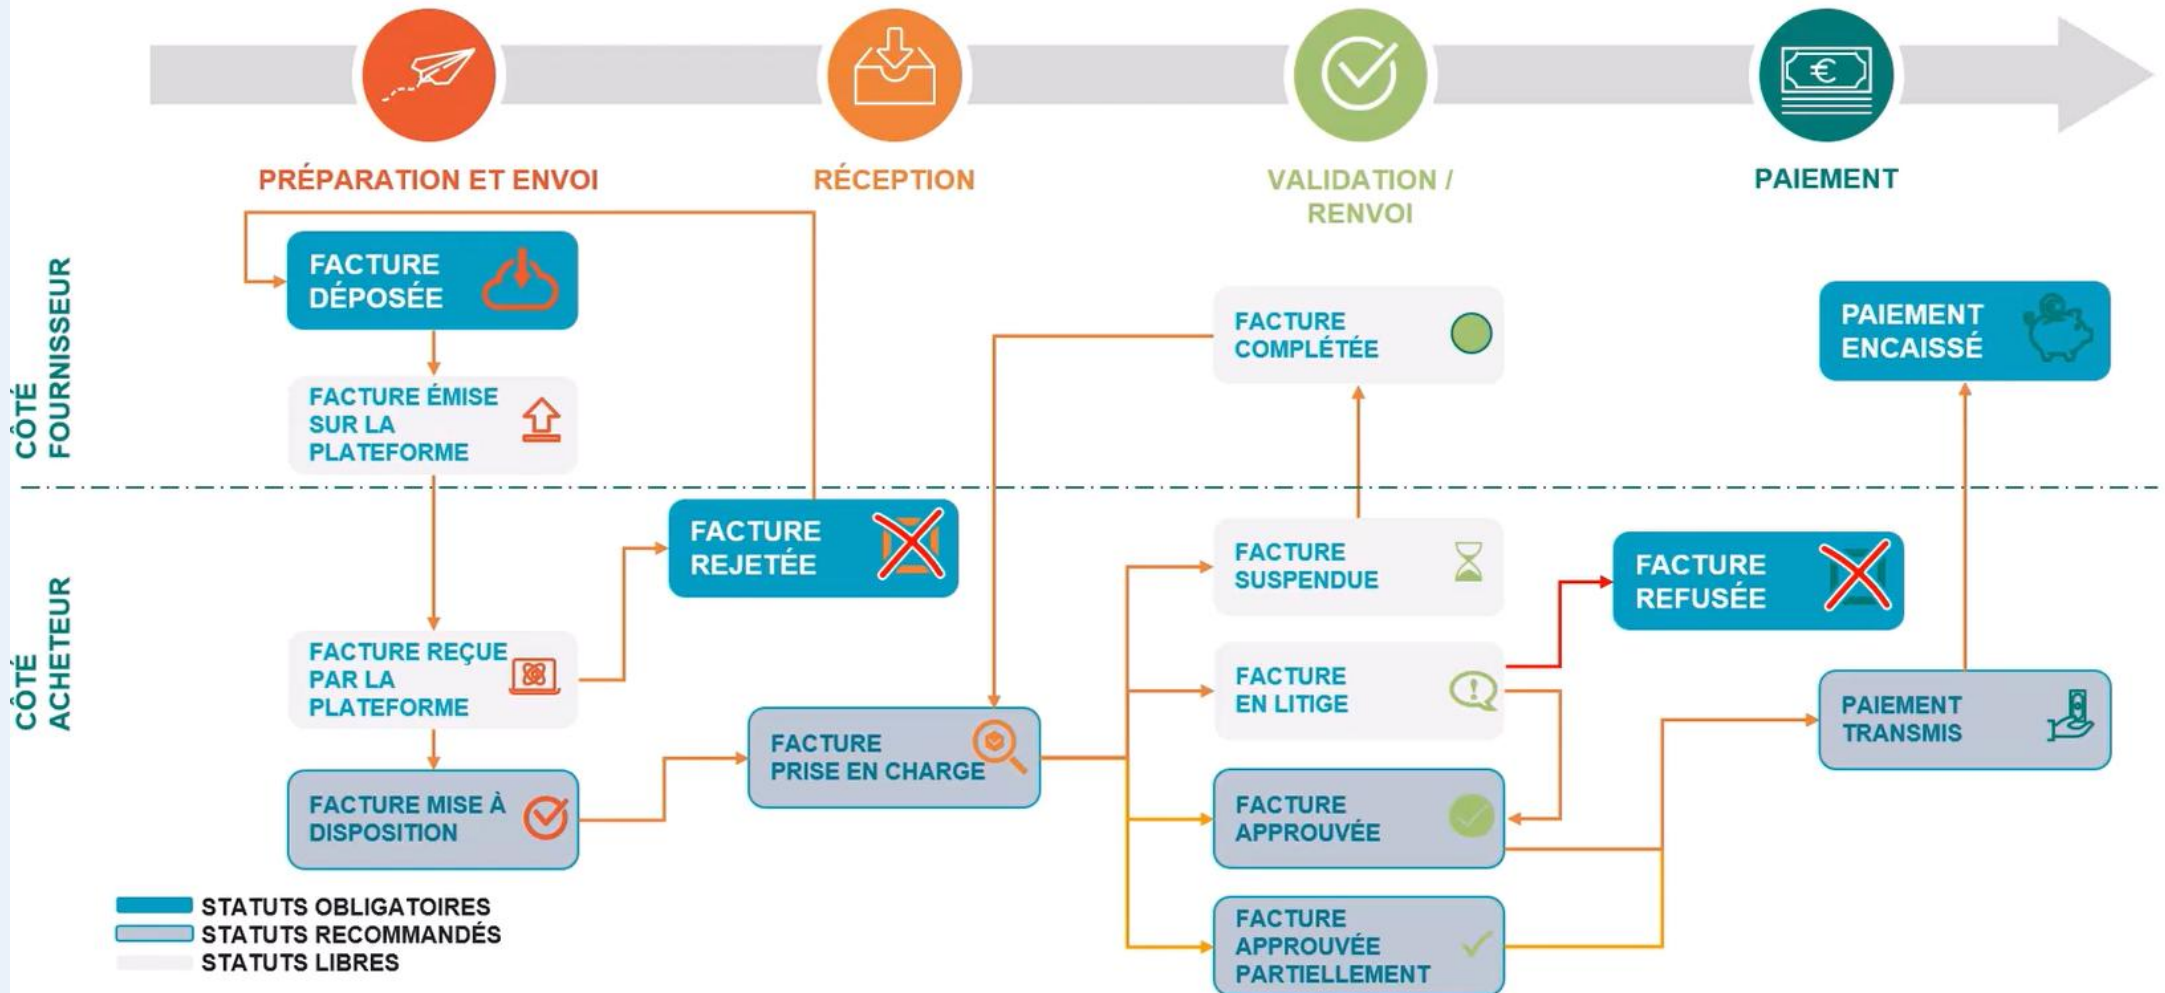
PRÉPARATION ET ENVOI

RÉCEPTION

VALIDATION / RENVOI

PAIEMENT

CÔTÉ FOURNISSEUR

CÔTÉ ACHETEUR

FACTURE DÉPOSÉE

FACTURE ÉMISE SUR LA PLATEFORME

FACTURE COMPLÉTÉE

PAIEMENT ENCAISSÉ

FACTURE REJETÉE

FACTURE SUSPENDUE

FACTURE REFUSÉE

FACTURE REÇUE PAR LA PLATEFORME

FACTURE EN LITIGE

PAIEMENT TRANSMIS

FACTURE PRISE EN CHARGE

FACTURE MISE À DISPOSITION

FACTURE APPROUVÉE

FACTURE APPROUVÉE PARTIELLEMENT

STATUTS OBLIGATOIRES
STATUTS RECOMMANDÉS
STATUTS LIBRES